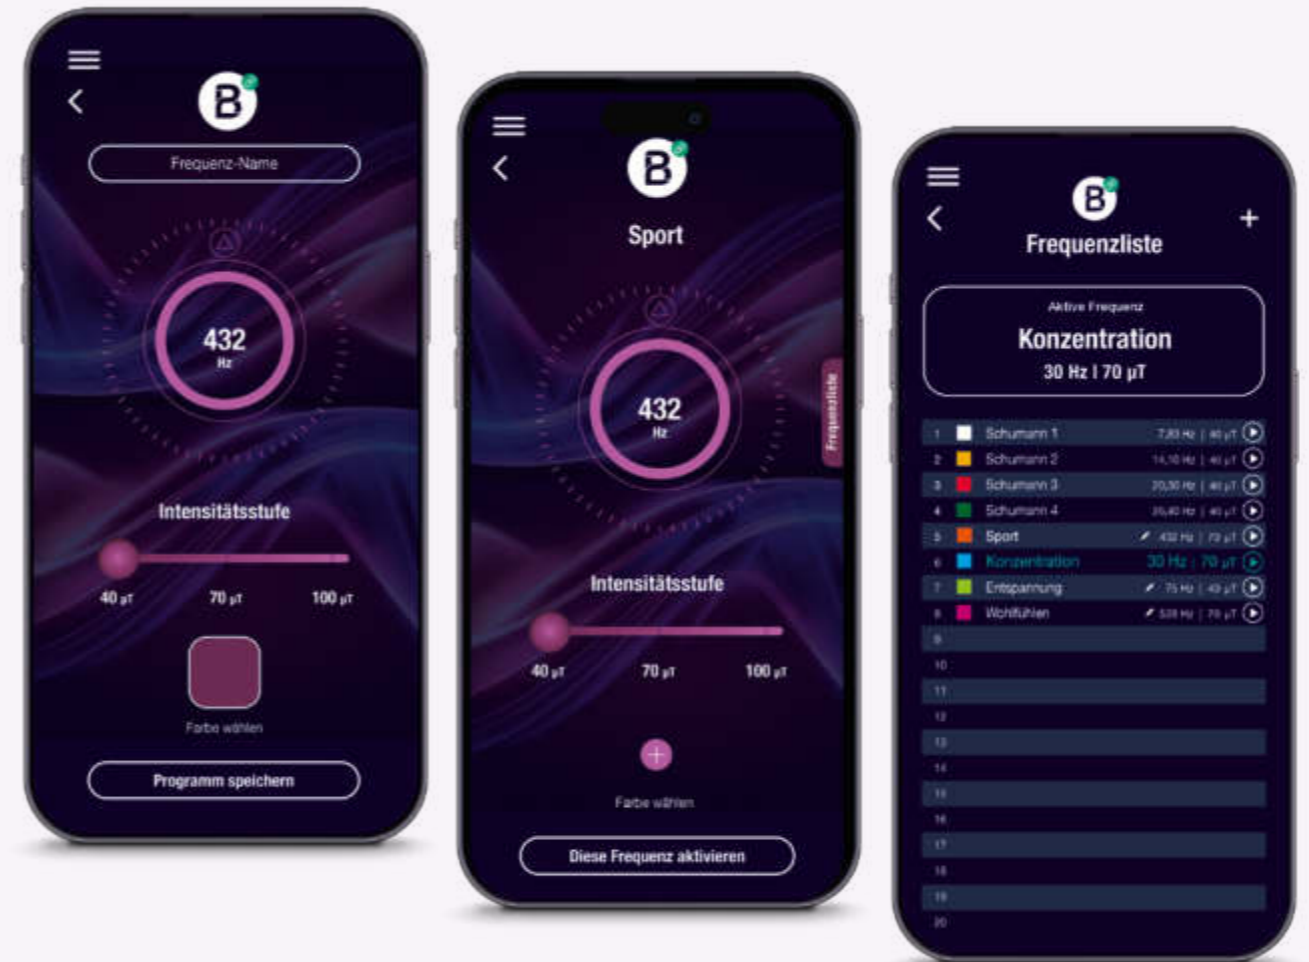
B

Frequenz-Name

432
Hz

Intensitätsstufe

40 µT
70 µT
100 µT

Farbe wählen

Programm speichern

B

Sport

432
Hz

Frequenzliste

Intensitätsstufe

40 µT
70 µT
100 µT

+

Farbe wählen

Diese Frequenz aktivieren

B

Frequenzliste

+

Aktive Frequenz

Konzentration

30 Hz | 70 µT

| | | |
|---|---|---|
| 1 | Schumann 1 | 7,83 Hz \| 40 µT |
| 2 | Schumann 2 | 14,10 Hz \| 40 µT |
| 3 | Schumann 3 | 20,30 Hz \| 40 µT |
| 4 | Schumann 4 | 26,40 Hz \| 40 µT |
| 5 | Sport | 432 Hz \| 70 µT |
| 6 | Konzentration | 30 Hz \| 70 µT |
| 7 | Entspannung | 75 Hz \| 40 µT |
| 8 | Wohlfühlen | 528 Hz \| 70 µT |
| 9 | | |
| 10 | | |
| 11 | | |
| 12 | | |
| 13 | | |
| 14 | | |
| 15 | | |
| 16 | | |
| 17 | | |
| 18 | | |
| 19 | | |
| 20 | | |